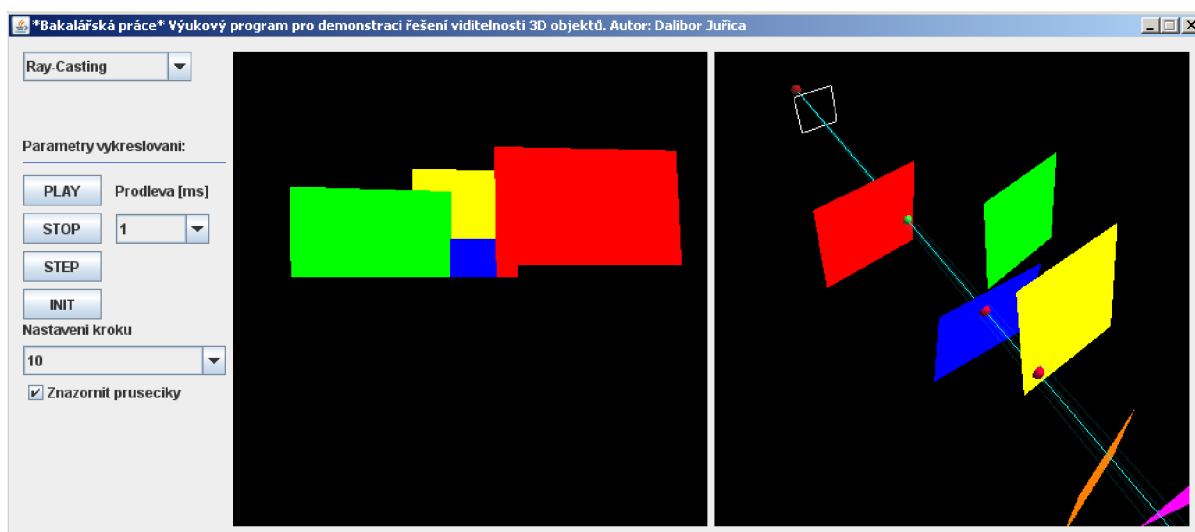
*Bakalářská práce* Výukový program pro demonstraci řešení viditelnosti 3D objektů. Autor: Dalibor Juřica

Ray-Casting

Parametry vykreslovani:

PLAY
Prodleva [ms]
STOP
1
STEP
INIT
Nastaveni kroku
10
Znazornit pruseciky